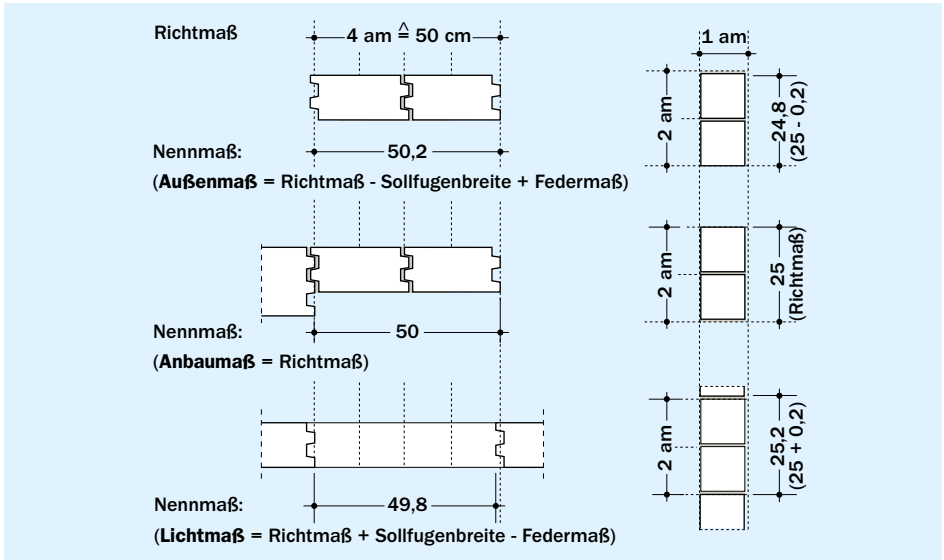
Richtmaß

4 am $\hat{=}$ 50 cm

1 am

2 am

24,8 (25 - 0,2)

Nennmaß: 50,2

(**Außenmaß** = Richtmaß - Sollfugenbreite + Federmaß)

2 am

25 (Richtmaß)

Nennmaß: 50

(**Anbaumaß** = Richtmaß)

2 am

25,2 (25 + 0,2)

Nennmaß: 49,8

(**Lichtmaß** = Richtmaß + Sollfugenbreite - Federmaß)